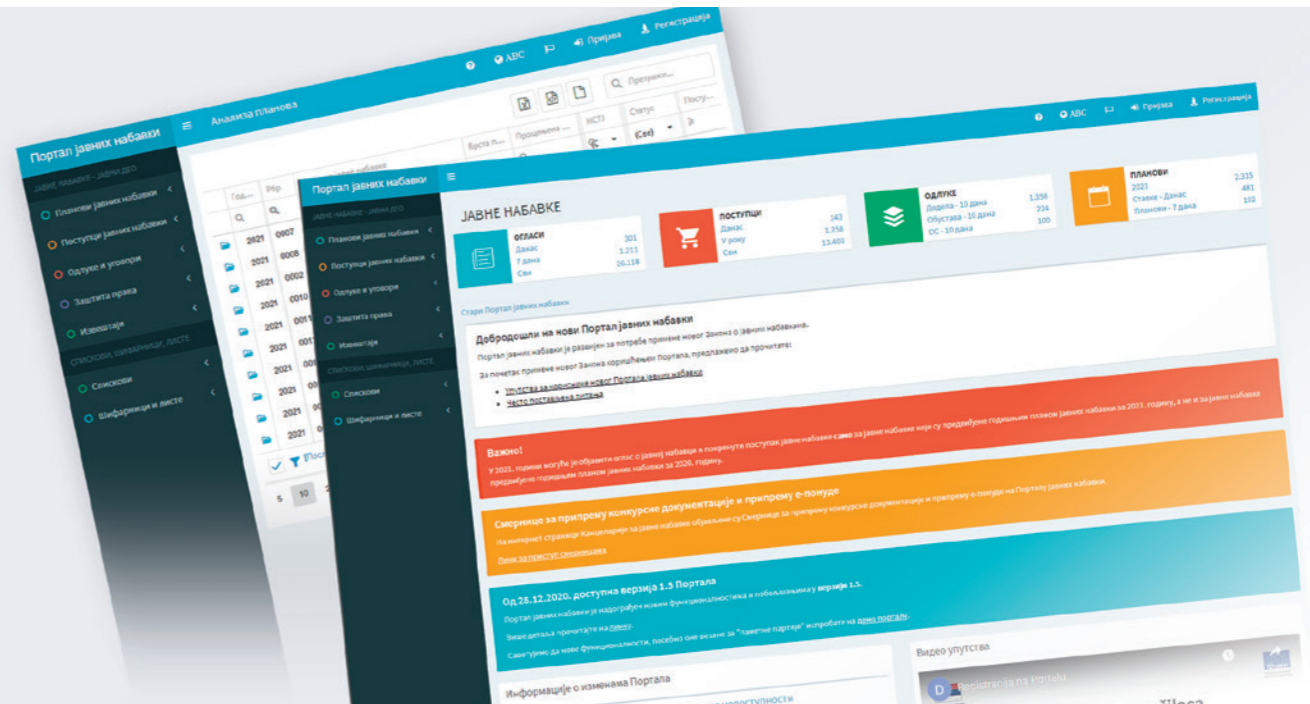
ABC Пријава Регистрација

Портал јавних набавки

Анализа планова

Претражи...

ЈАВНЕ НАБАВКЕ - ЈАВНИ ДЕО

Планови јавних набавки

Поступци јавних набавки

Одлуке и уговори

Заштита права

Извештаји

СПИСКОВИ, ШИФАРНИЦИ, ЛИСТЕ

Спискови

Шифарници и листе

Год... Рбр Врста п... Процењена ... НСТЈ Статус Посту...

(Све)

2021 0007
2021 0008
2021 0009
2021 0010
2021 0011
2021 0012
2021
2021
2021

5 10

Портал јавних набавки

ABC Пријава Регистрација

ЈАВНЕ НАБАВКЕ - ЈАВНИ ДЕО

Планови јавних набавки

Поступци јавних набавки

Одлуке и уговори

Заштита права

Извештаји

СПИСКОВИ, ШИФАРНИЦИ, ЛИСТЕ

Спискови

Шифарници и листе

ЈАВНЕ НАБАВКЕ

ОГЛАСИ
Данас 301
7 дана 1.211
Сви 26.118

ПОСТУПЦИ
Данас 142
У року 1.358
Сви 13.400

ОДЛУКЕ
Додела - 10 дана 1.256
Обустава - 10 дана 224
ОС - 10 дана 100

ПЛАНОВИ
2021 2.315
Ставке - Данас 481
Планови - 7 дана 102

Стари Портал јавних набавки

Добродошли на нови Портал јавних набавки

Портал јавних набавки је развијен за потребе примене новог Закона о јавним набавкама.

За почетак примене новог Закона коришћењем Портала, предлажемо да прочитате:

Упутства за коришћење новог Портала јавних набавки
Често постављена питања

Важно!
У 2021. години могуће је објавити оглас о јавној набавци и покренути поступак јавне набавке само за јавне набавке које су предвиђене годишњим планом јавних набавки за 2021. годину, а не и за јавне набавке предвиђене годишњим планом јавних набавки за 2020. годину.

Смернице за припрему конкурсне документације и припрему е-понуде
На интернет страници Канцеларије за јавне набавке објављене су Смернице за припрему конкурсне документације и припрему е-понуде на Порталу јавних набавки.
Линк за приступ смерницама

Од 28.12.2020. доступна верзија 1.5 Портала
Портал јавних набавки је надограђен новим функционалностима и побољшањима у верзији 1.5.
Више детаља прочитајте на линку.
Саветујемо да нове функционалности, посебно оне везане за "заметне партије" испробате на демо порталу.

Информације о изменама Портала

Видео упутства

Registracija na Portalu